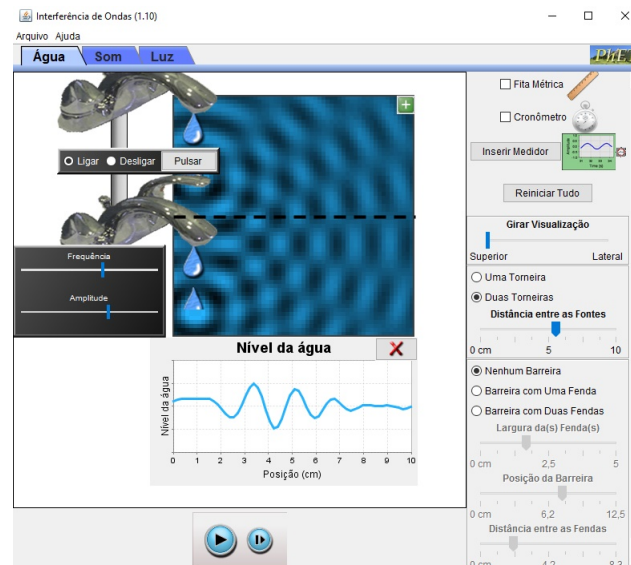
Interferência de Ondas (1.10)

Arquivo Ajuda

Água Som Luz

PhET

Ligar Desligar Pulsar

Frequência

Amplitude

Nível da água

Nível da água

0 1 2 3 4 5 6 7 8 9 10

Posição (cm)

Fita Métrica

Cronômetro

Inserir Medidor

Reiniciar Tudo

Girar Visualização

Superior Lateral

Uma Torneira

Duas Torneiras

Distância entre as Fontes

0 cm 5 10

Nenhum Barreira

Barreira com Uma Fenda

Barreira com Duas Fendas

Largura da(s) Fenda(s)

0 cm 2,5 5

Posição da Barreira

0 cm 6,2 12,5

Distância entre as Fendas

0 cm 4,2 8,3